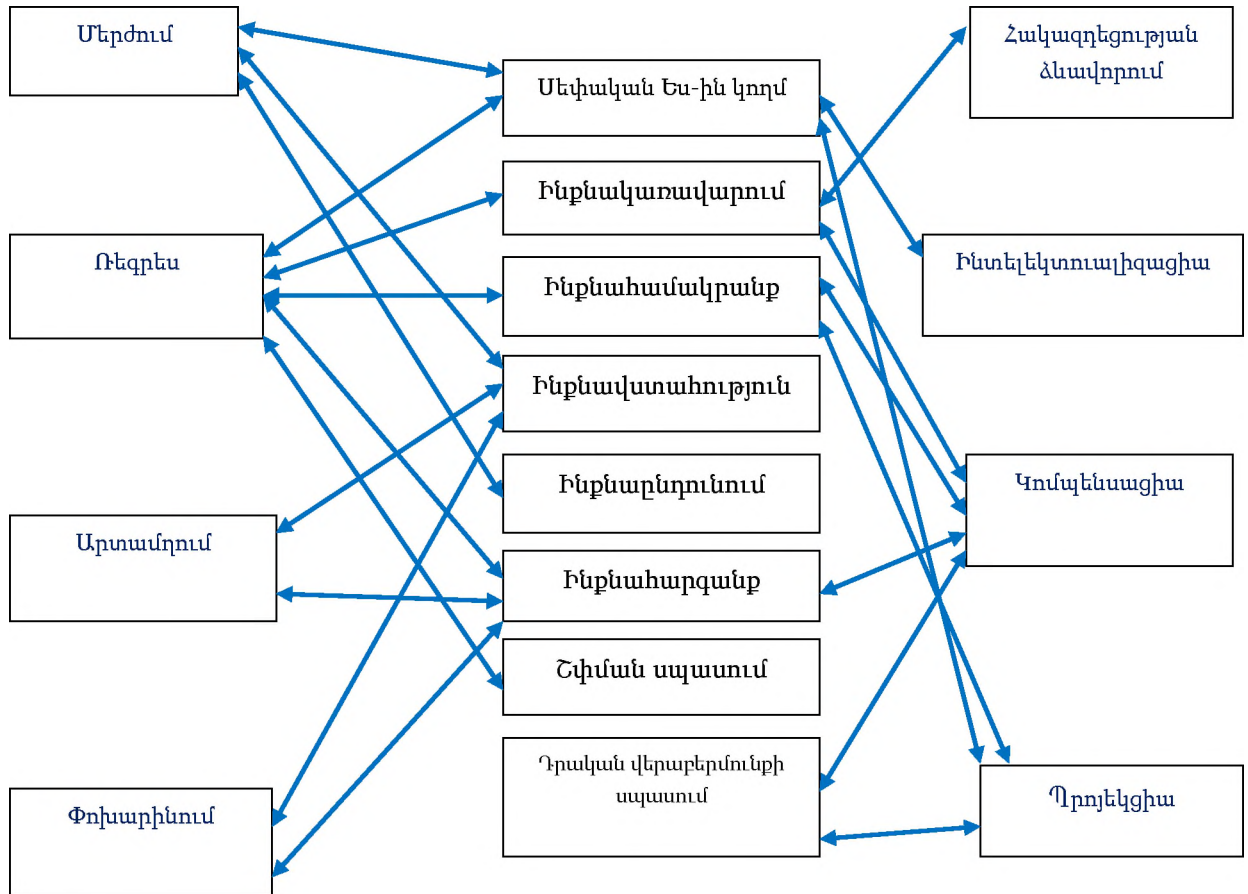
Մերժում

Ռեգրես

Արտամղում

Փոխարինում

Սեփական Ես-ին կողմ

Ինքնակառավարում

Ինքնահամակրանք

Ինքնավստահություն

Ինքնաընդունում

Ինքնահարգանք

Շփման սպասում

Դրական վերաբերմունքի սպասում

Հակազդեցության ձևավորում

Ինտելեկտուալիզացիա

Կոմպենսացիա

Պրոյեկցիա